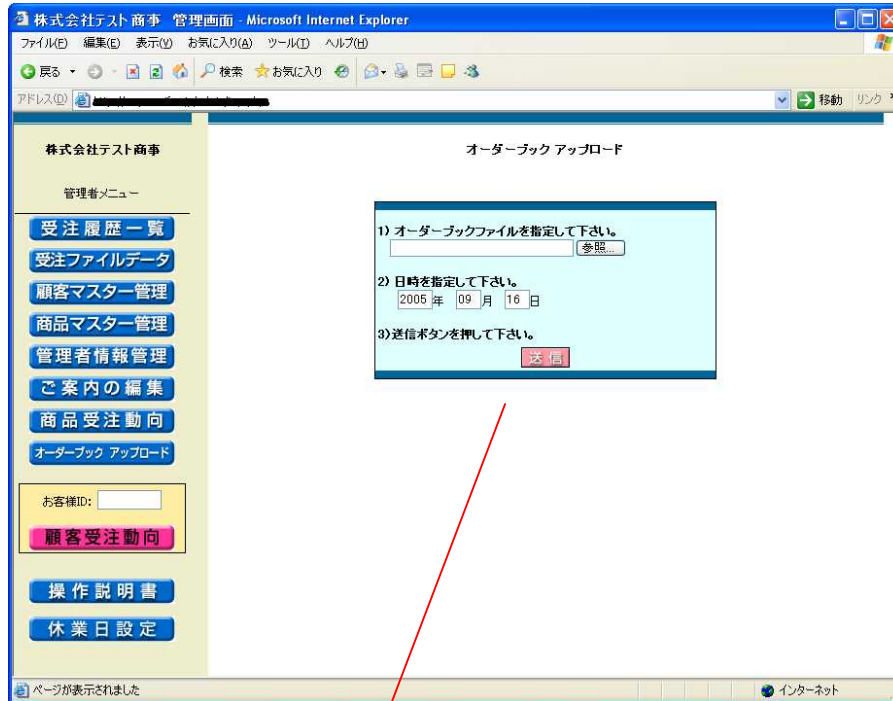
株式会社テスト商事 管理画面 - Microsoft Internet Explorer

ファイル(F) 編集(E) 表示(V) お気に入り(A) ツール(T) ヘルプ(H)

戻る 検索 お気に入り

アドレス(D) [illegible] 移動 リンク

株式会社テスト商事

管理者メニュー

受注履歴一覧

受注ファイルデータ

顧客マスター管理

商品マスター管理

管理者情報管理

ご案内の編集

商品受注動向

オーダーブック アップロード

お客様ID:

顧客受注動向

操作説明書

休業日設定

オーダーブック アップロード

1) オーダーブックファイルを指定して下さい。

参照...

2) 日時を指定して下さい。

2005 年 09 月 16 日

3)送信ボタンを押して下さい。

送信

ページが表示されました

インターネット